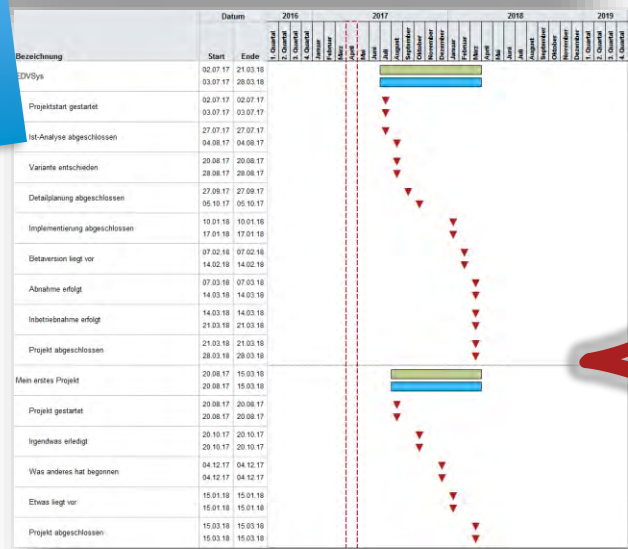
| Bezeichnung | Datum Start | Ende |
|---|---|---|
| EDVSys | 02.07.17 | 21.03.18 |
| | 03.07.17 | 28.03.18 |
| Projektstart gestartet | 02.07.17 | 02.07.17 |
| | 03.07.17 | 03.07.17 |
| Ist-Analyse abgeschlossen | 27.07.17 | 27.07.17 |
| | 04.08.17 | 04.08.17 |
| Variante entschieden | 20.08.17 | 20.08.17 |
| | 28.08.17 | 28.08.17 |
| Detailplanung abgeschlossen | 27.09.17 | 27.09.17 |
| | 05.10.17 | 05.10.17 |
| Implementierung abgeschlossen | 10.01.18 | 10.01.18 |
| | 17.01.18 | 17.01.18 |
| Betaversion liegt vor | 07.02.18 | 07.02.18 |
| | 14.02.18 | 14.02.18 |
| Abnahme erfolgt | 07.03.18 | 07.03.18 |
| | 14.03.18 | 14.03.18 |
| Inbetriebnahme erfolgt | 14.03.18 | 14.03.18 |
| | 21.03.18 | 21.03.18 |
| Projekt abgeschlossen | 21.03.18 | 21.03.18 |
| | 28.03.18 | 28.03.18 |
| Mein erstes Projekt | 20.08.17 | 15.03.18 |
| | 20.08.17 | 15.03.18 |
| Projekt gestartet | 20.08.17 | 20.08.17 |
| | 20.08.17 | 20.08.17 |
| Irgendwas erledigt | 20.10.17 | 20.10.17 |
| | 20.10.17 | 20.10.17 |
| Was anderes hat begonnen | 04.12.17 | 04.12.17 |
| | 04.12.17 | 04.12.17 |
| Etwas liegt vor | 15.01.18 | 15.01.18 |
| | 15.01.18 | 15.01.18 |
| Projekt abgeschlossen | 15.03.18 | 15.03.18 |
| | 15.03.18 | 15.03.18 |

2016: 1. Quartal, 2. Quartal, 3. Quartal, 4. Quartal
2017: Januar, Februar, März, April, Mai, Juni, Juli, August, September, Oktober, November, Dezember
2018: Januar, Februar, März, April, Mai, Juni, Juli, August, September, Oktober, November, Dezember
2019: 1. Quartal, 2. Quartal, 3. Quartal, 4. Quartal